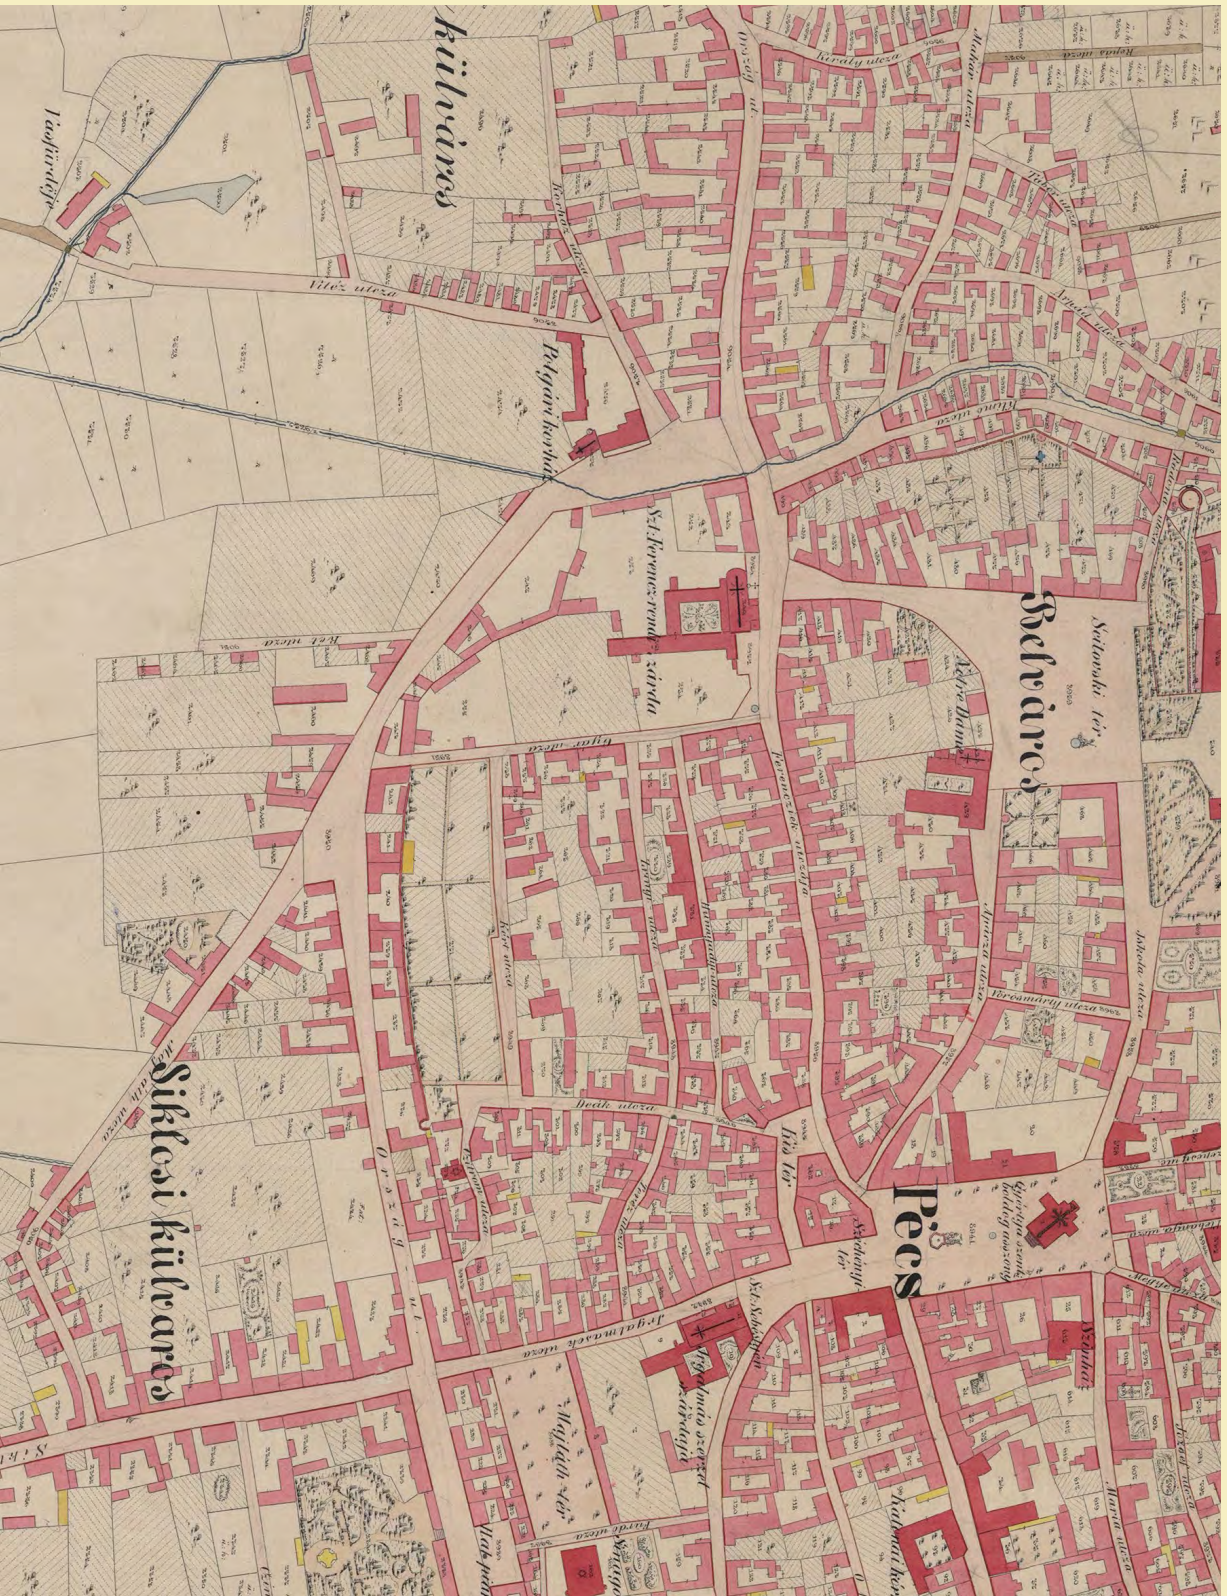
Külváros

Vadászdép

Vitéz utcza

Polgári kórház

Országút

Király utcza

Makár utcza

Rozsás utcza

Tímár utcza

Árnyék utcza

Malom utcza

Sz. Ferencz rendű zárda

Rét utcza

Belváros

Széchenyi tér

Szent Ilona

Ferencziek utcza

Apácza utcza

Vörösmarty utcza

Iskola utcza

Deák utcza

Kis tér

Pécs

Szt. Sebestyén

Irgalmasok utcza

Irgalmas szerzet zárdája

Majláth tér

Siklósi külváros

Országút

Széchenyi tér

Színház

Mária utcza

Káptalan utcza